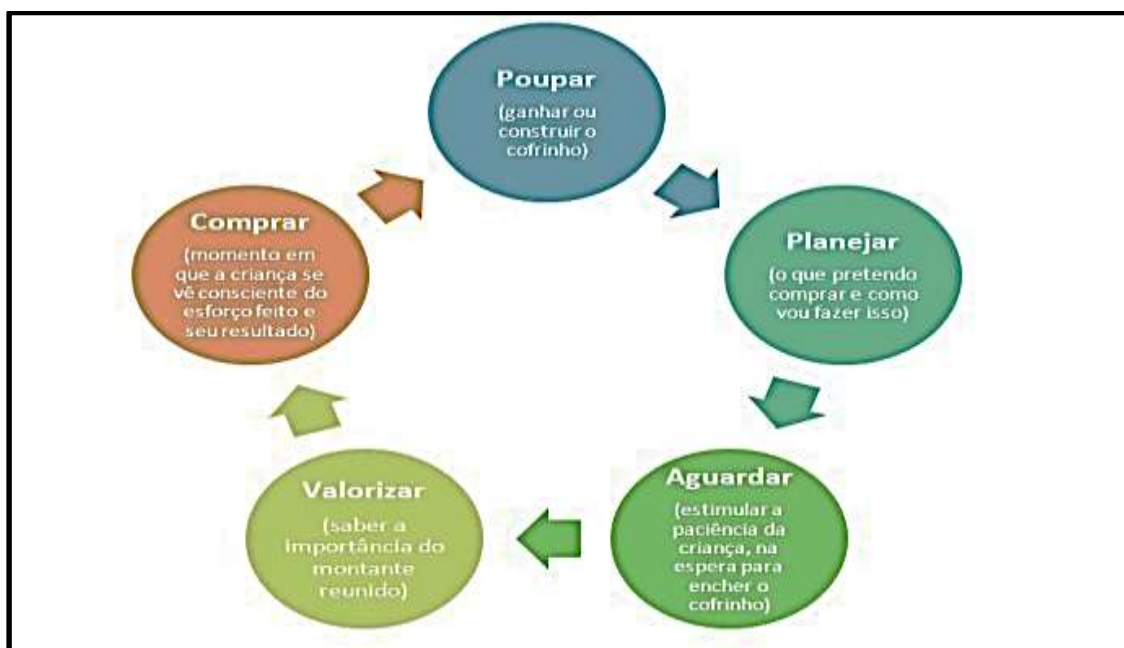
Poupar
(ganhar ou construir o cofrinho)

Planejar
(o que pretendo comprar e como vou fazer isso)

Aguardar
(estimular a paciência da criança, na espera para encher o cofrinho)

Valorizar
(saber a importância do montante reunido)

Comprar
(momento em que a criança se vê consciente do esforço feito e seu resultado)